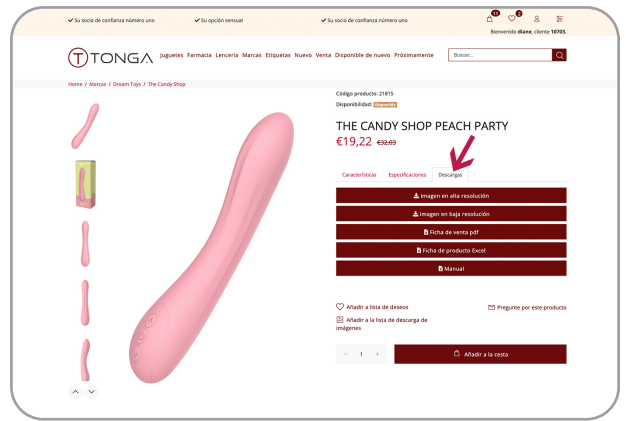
✔ Su socio de confianza número uno ✔ Su opción sensual ✔ Su socio de confianza número uno

11 0

Bienvenido diane, cliente 10703.

TONGA Juguetes Farmacia Lencería Marcas Etiquetas Nuevo Venta Disponible de nuevo Próximamente

Buscar...

Home / Marcas / Dream Toys / The Candy Shop

Código producto: 21815

Disponibilidad: Disponible

THE CANDY SHOP PEACH PARTY

€19,22 €32,03

Características Especificaciones Descargas

Imagen en alta resolución

Imagen en baja resolución

Ficha de venta pdf

Ficha de producto Excel

Manual

Añadir a lista de deseos

Pregunte por este producto

Añadir a la lista de descarga de imágenes

- 1 +

Añadir a la cesta